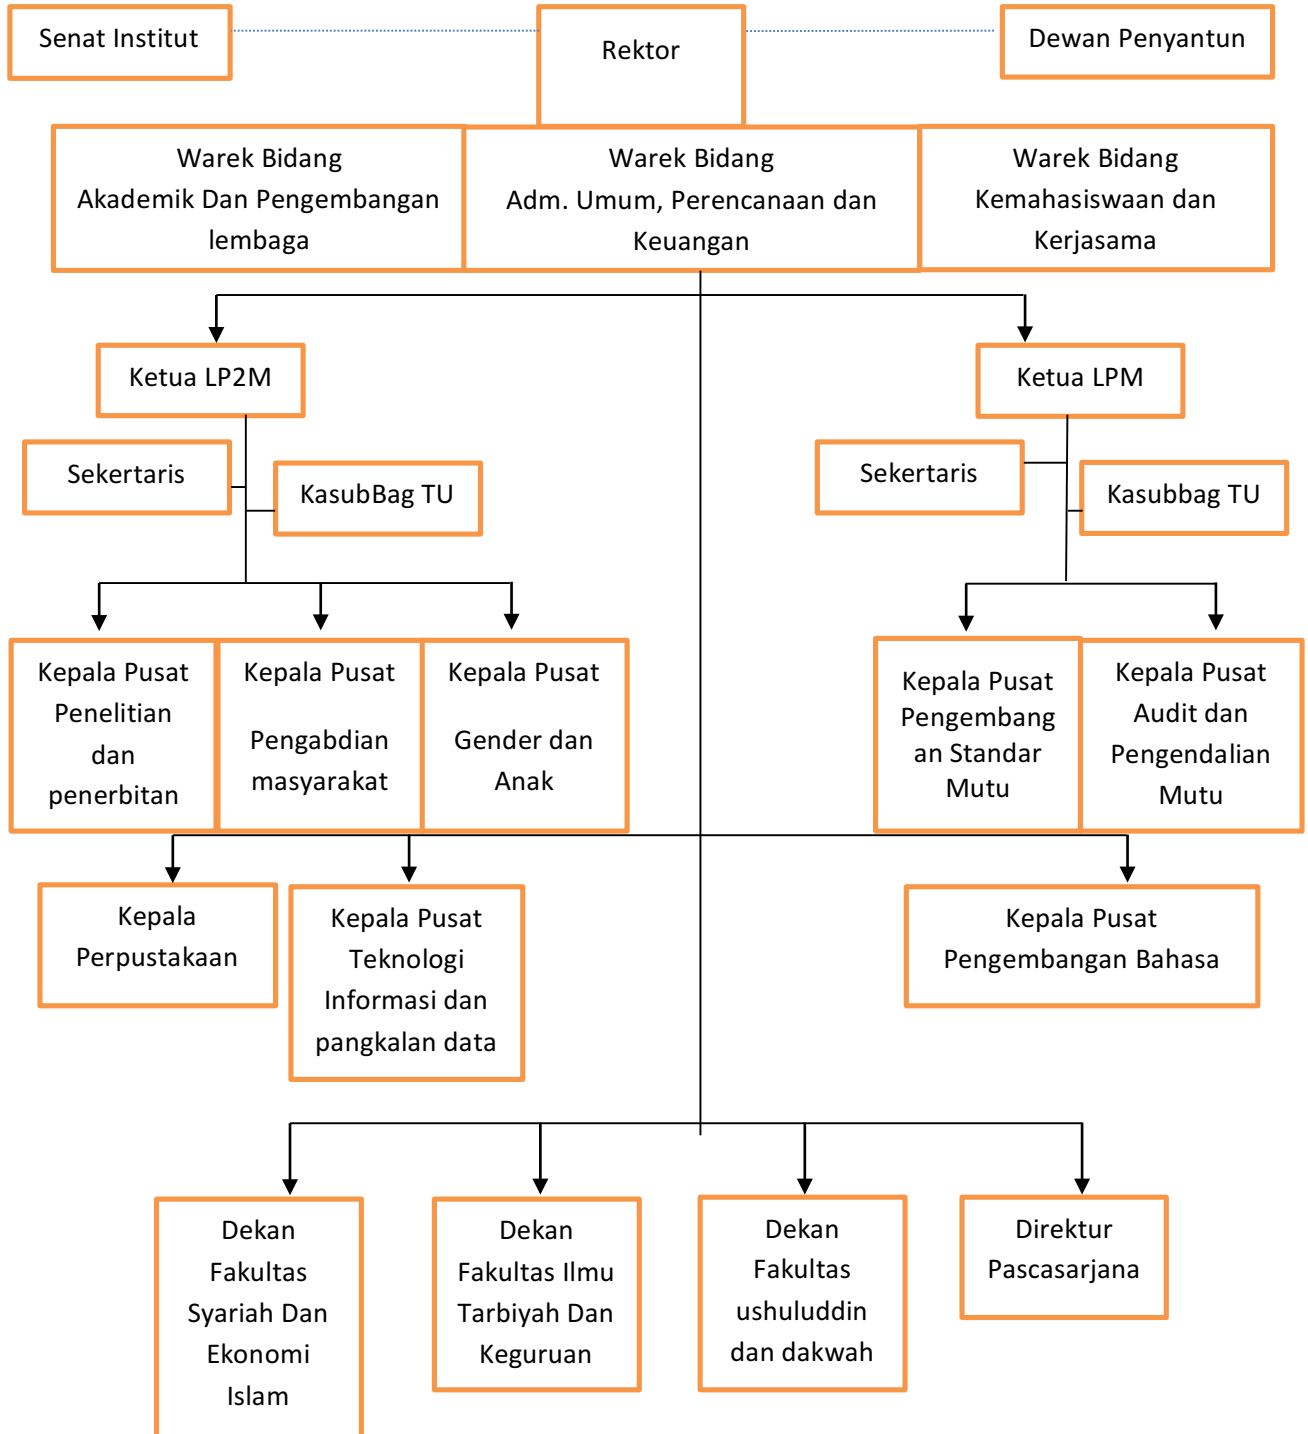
Senat Institut

Rektor

Dewan Penyantun

Warek Bidang Akademik Dan Pengembangan lembaga

Warek Bidang Adm. Umum, Perencanaan dan Keuangan

Warek Bidang Kemahasiswaan dan Kerjasama

Ketua LP2M

Sekertaris

KasubBag TU

Ketua LPM

Sekertaris

Kasubbag TU

Kepala Pusat Penelitian dan penerbitan

Kepala Pusat Pengabdian masyarakat

Kepala Pusat Gender dan Anak

Kepala Pusat Pengembangan Standar Mutu

Kepala Pusat Audit dan Pengendalian Mutu

Kepala Perpustakaan

Kepala Pusat Teknologi Informasi dan pangkalan data

Kepala Pusat Pengembangan Bahasa

Dekan Fakultas Syariah Dan Ekonomi Islam

Dekan Fakultas Ilmu Tarbiyah Dan Keguruan

Dekan Fakultas ushuluddin dan dakwah

Direktur Pascasarjana